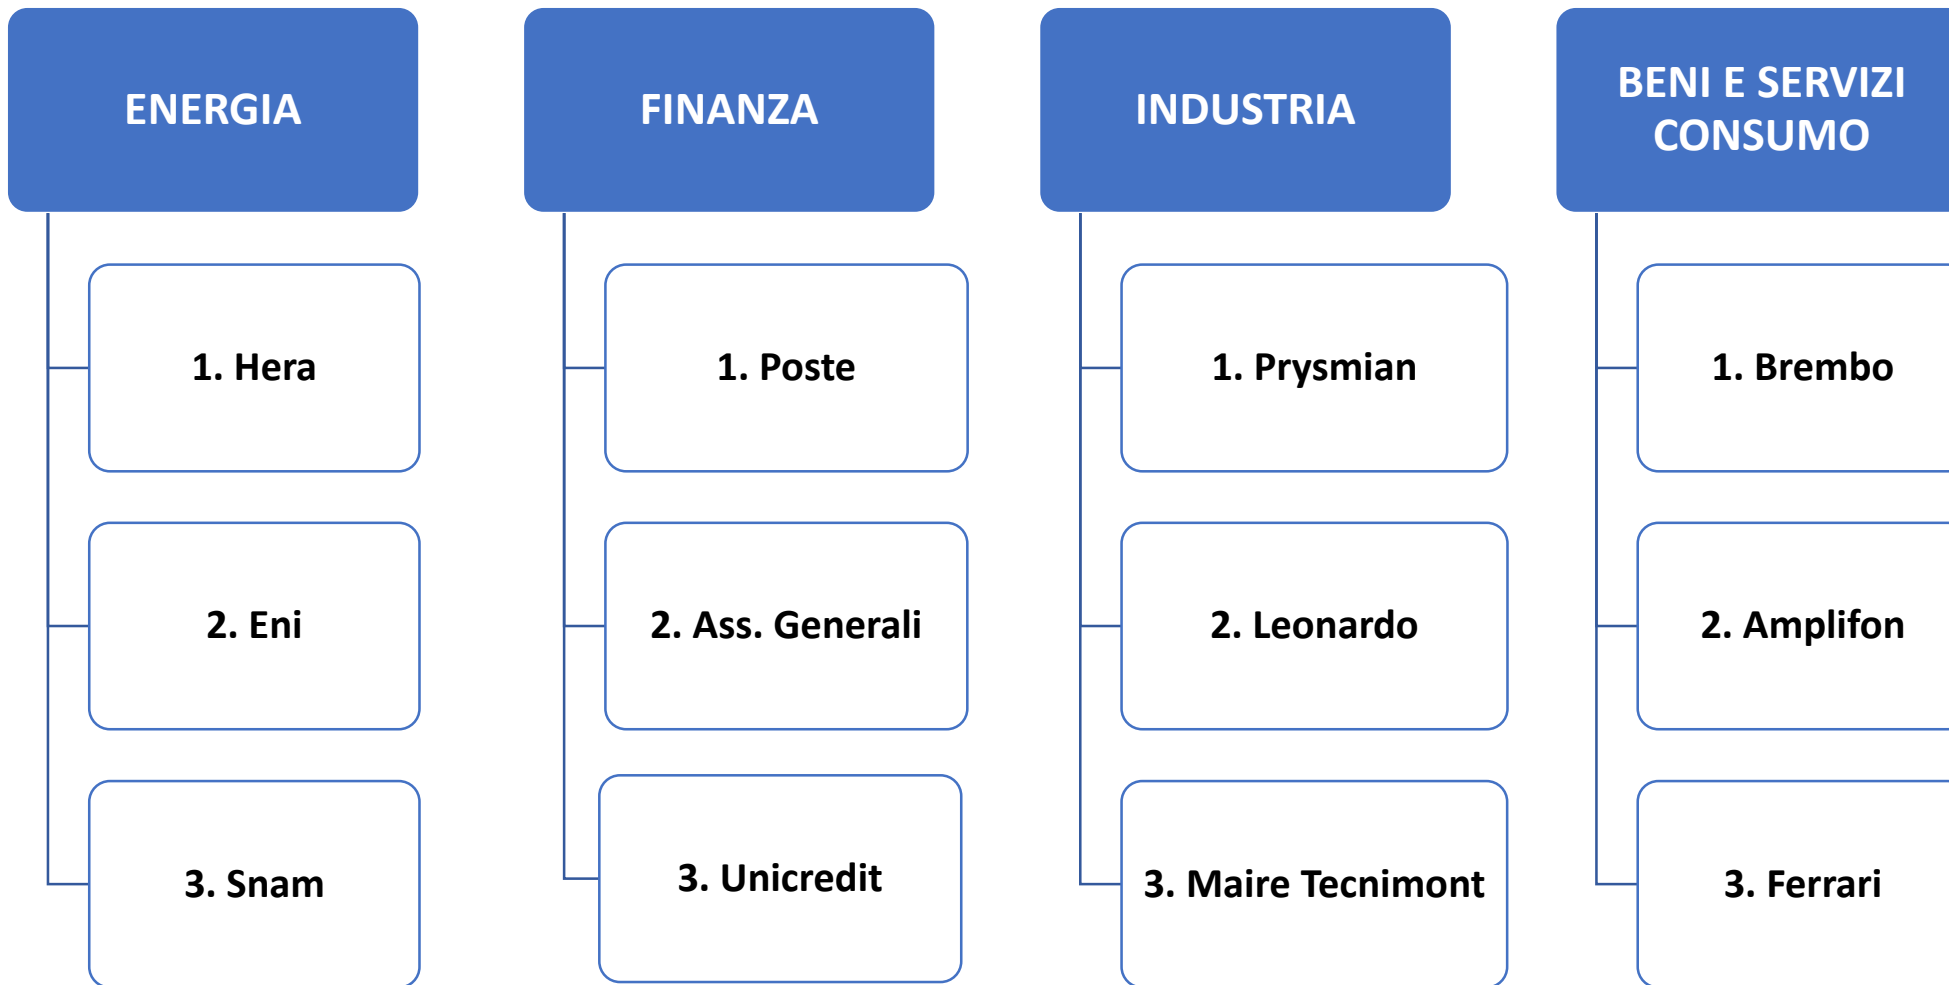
ENERGIA

1. Hera

2. Eni

3. Snam

FINANZA

1. Poste

2. Ass. Generali

3. Unicredit

INDUSTRIA

1. Prysmian

2. Leonardo

3. Maire Tecnimont

BENI E SERVIZI CONSUMO

1. Brembo

2. Amplifon

3. Ferrari